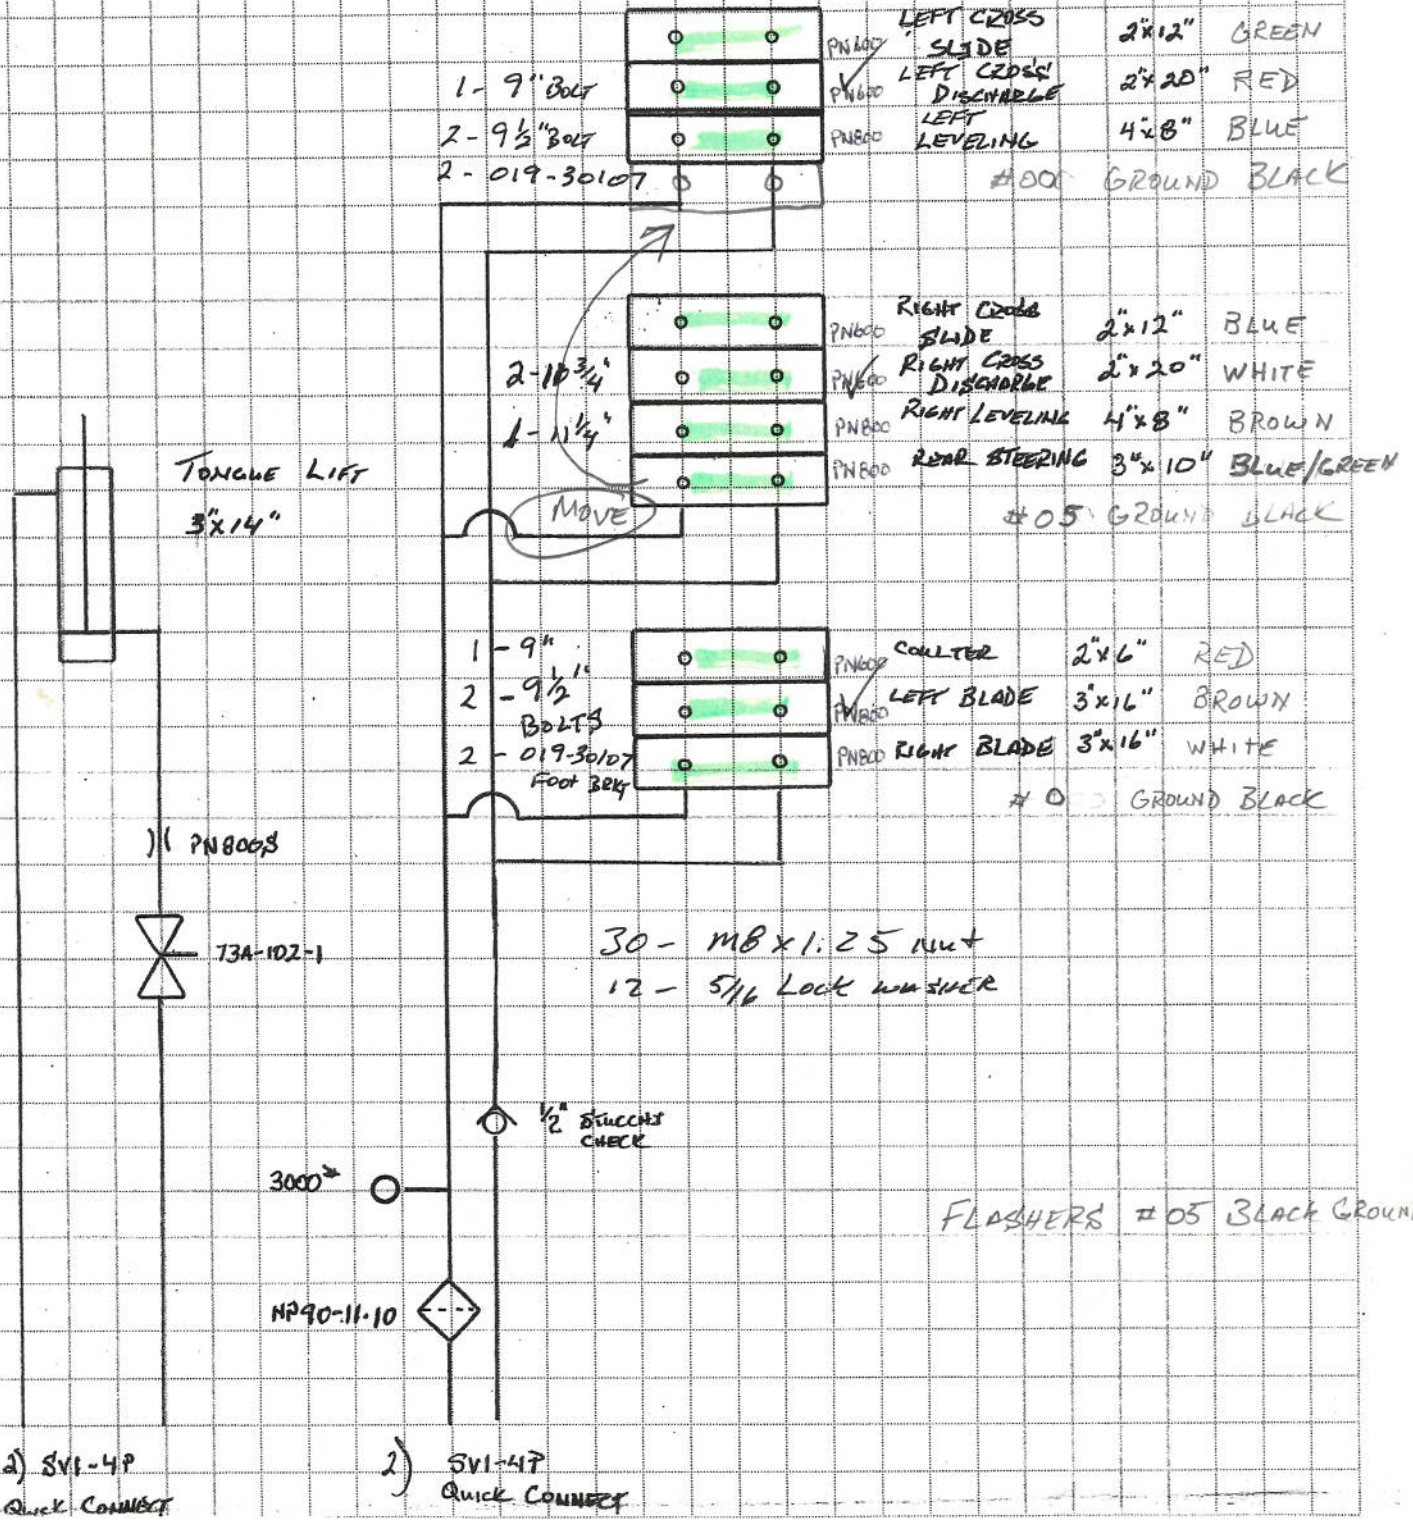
1- 9" Bolt
2- 9½" Bolt
2- 019-30107

PN600 LEFT CROSS SLIDE 2"x12" GREEN
PN600 LEFT CROSS DISCHARGE 2"x20" RED
PN600 LEFT LEVELING 4"x8" BLUE
#00 GROUND BLACK

2- 10¾"
1- 11¼"
MOVE

PN600 RIGHT CROSS SLIDE 2"x12" BLUE
PN600 RIGHT CROSS DISCHARGE 2"x20" WHITE
PN600 RIGHT LEVELING 4"x8" BROWN
PN600 REAR STEERING 3"x10" BLUE/GREEN
#05 GROUND BLACK

TONGUE LIFT
3"x14"

1- 9"
2- 9½"
BOLTS
2- 019-30107
Foot Brkt

PN600 COULTER 2"x6" RED
PN600 LEFT BLADE 3"x16" BROWN
PN600 RIGHT BLADE 3"x16" WHITE
#0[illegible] GROUND BLACK

)( PN800S

73A-1D2-1

30- M8x1.25 nut
12- 5/16 Lock washer

½" Stucchi CHECK

3000#

FLASHERS #05 BLACK GROUN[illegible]

NP90-11-10

2) SV1-4P
Quick Connect

2) SV1-4P
Quick Connect